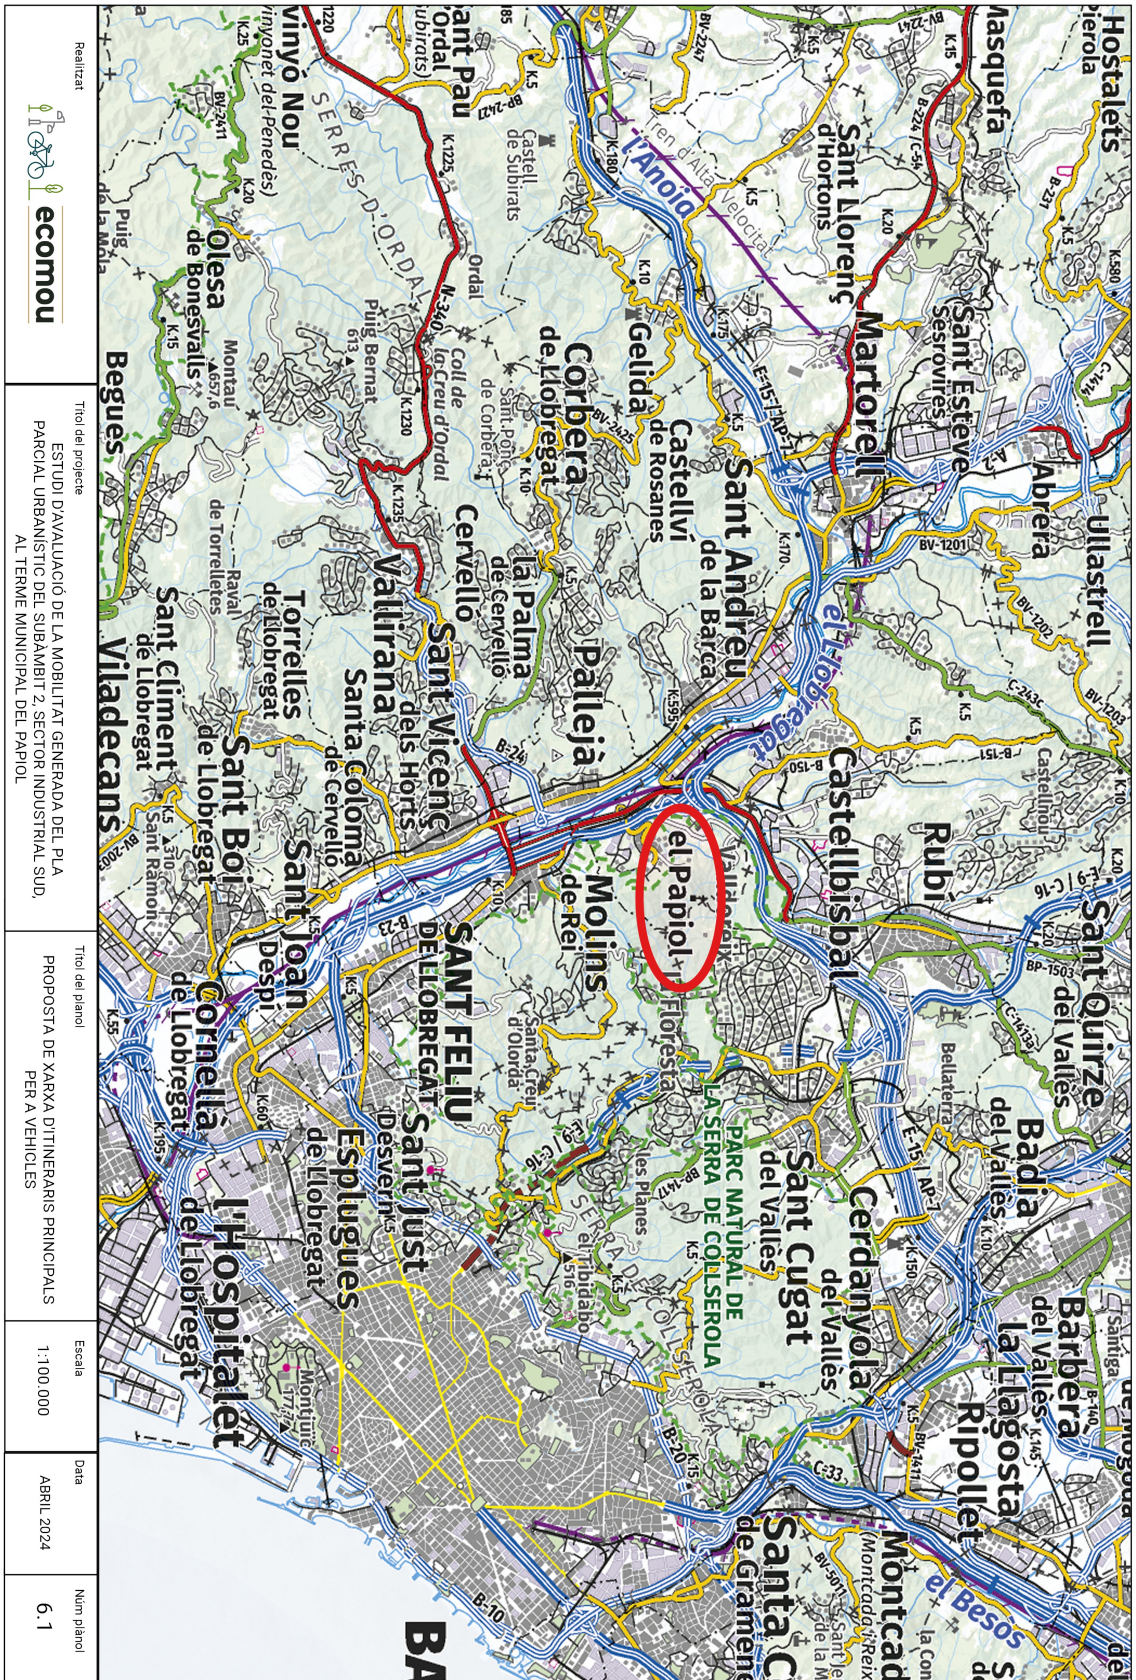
Realitzat

ecomou

Títol del projecte
ESTUDI D'AVALUACIÓ DE LA MOBILITAT GENERADA DEL PLA PARCIAL URBANÍSTIC DEL SUBÀMBIT 2 SECTOR INDUSTRIAL SUD, AL TERME MUNICIPAL DEL PAPIOL

Títol del plànol
PROPOSTA DE XARXA D'ITINERARIS PRINCIPALS PER A VEHICLES

Escala
1:100.000

Data
ABRIL 2024

Núm plànol
6.1

Hostalets
Masquefa
Sant Llorenç d'Hortons
Martorell
Sant Esteve Sesrovires
Abrera
Ullastrell
Rubí
Sant Quirze del Vallès
Castellbisbal
el Papiol
Sant Andreu de la Barca
Castellví de Rosanes
Gelida
Corbera de Llobregat
Cervelló
la Palma de Cervelló
Pallejà
Molins de Rei
Sant Vicenç dels Horts
Vallirana
Torrelles de Llobregat
Sant Climent de Llobregat
Viladecans
Santa Coloma de Cervelló
Sant Boi de Llobregat
Sant Joan Despí
Cornellà de Llobregat
Sant Feliu de Llobregat
Sant Just Desvern
Esplugues de Llobregat
l'Hospitalet de Llobregat
Sant Cugat del Vallès
Cerdanyola del Vallès
Badia del Vallès
Barberà del Vallès
la Llagosta
Ripollet
Montcada i Reixac
Santa Coloma de Gramenet
Begues
Olesa de Bonesvalls
Vinyols Nou
Sant Pau d'Ordal
Ordal
Coll de la Creu d'Ordal
Puig Bernat
Montau
Raval de Torrelletes
Castell de Subirats
SERRES D'ORDAL
PARC NATURAL DE LA SERRA DE COLLSEROLA
la Floresta
Valldoreix
les Planes
el Tibidabo
Santa Creu d'Olorda
Montjuïc
Bellaterra
Castellnou
Sant Ramon
Sant Ponç de Corbera
Tren d'Alta Velocitat
l'Anoia
el Llobregat
el Besòs
A-2
E-15 AP-7
N-340
B-24
B-23
B-10
B-20
C-16
C-58
C-33
C-55
K-5
K-10
K-15
BA